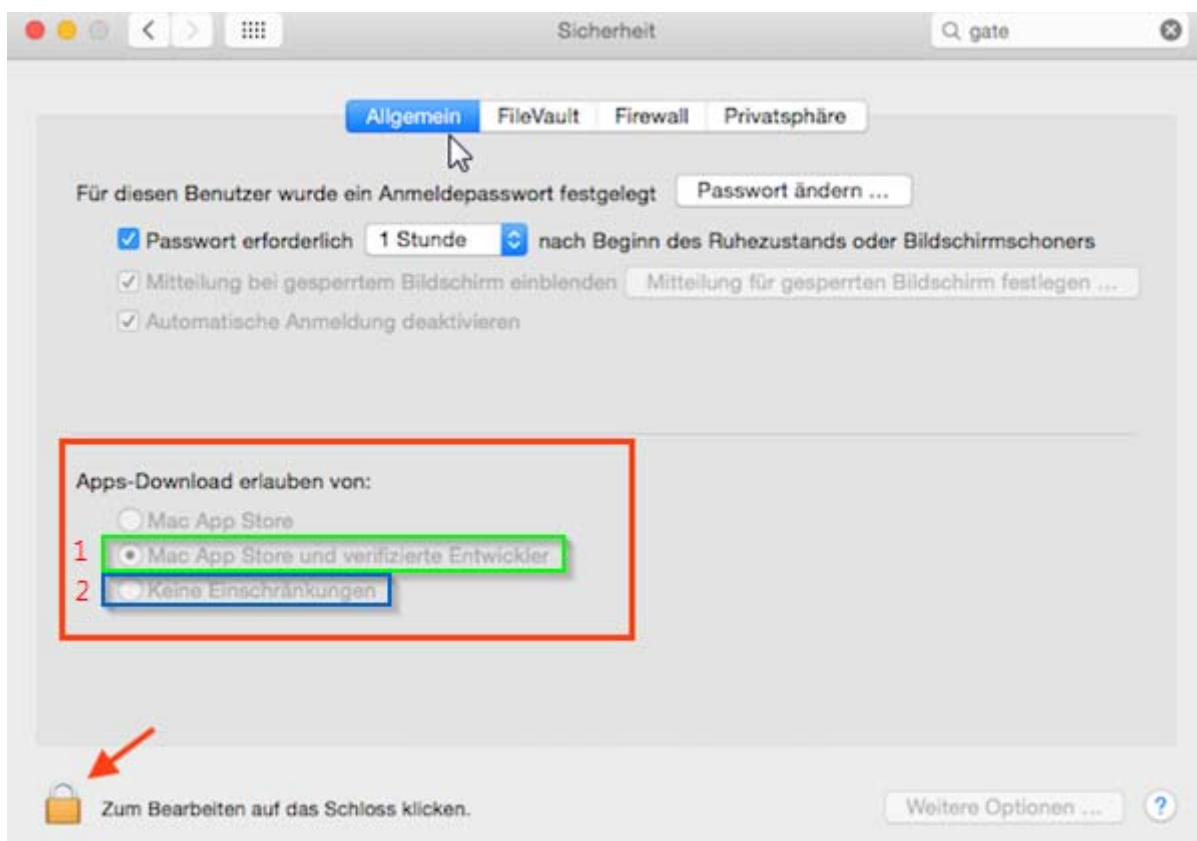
Sicherheit

gate

Allgemein FileVault Firewall Privatsphäre

Für diesen Benutzer wurde ein Anmeldepasswort festgelegt Passwort ändern ...

Passwort erforderlich 1 Stunde nach Beginn des Ruhezustands oder Bildschirmschoners

Mitteilung bei gesperrtem Bildschirm einblenden Mitteilung für gesperrten Bildschirm festlegen ...

Automatische Anmeldung deaktivieren

Apps-Download erlauben von:

Mac App Store

1 Mac App Store und verifizierte Entwickler

2 Keine Einschränkungen

Zum Bearbeiten auf das Schloss klicken.

Weitere Optionen ...

?